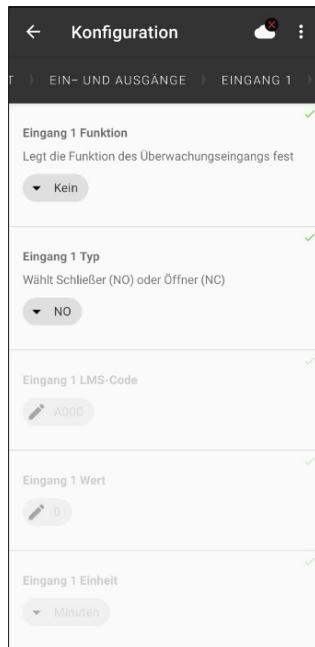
Konfiguration

T EIN- UND AUSGÄNGE EINGANG 1

Eingang 1 Funktion
Legt die Funktion des Überwachungseingangs fest
Kein

Eingang 1 Typ
Wählt Schließer (NO) oder Öffner (NC)
NO

Eingang 1 LMS-Code
A000

Eingang 1 Wert
0

Eingang 1 Einheit
Minuten